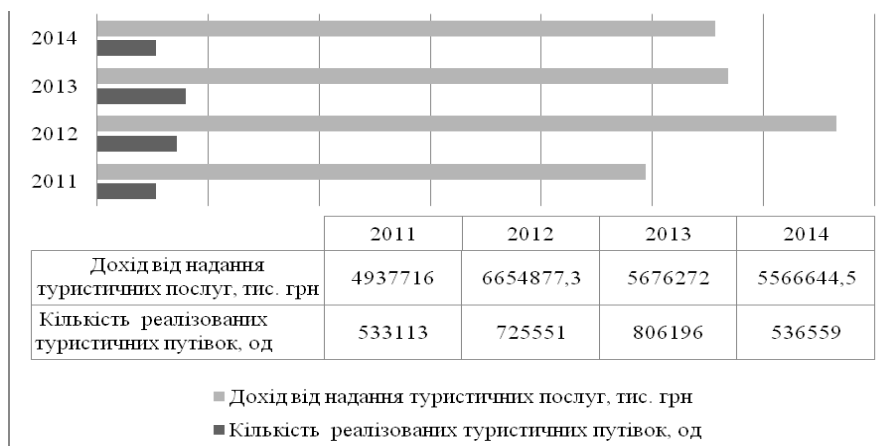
2014
2013
2012
2011

| | 2011 | 2012 | 2013 | 2014 |
|---|---|---|---|---|
| Дохід від надання туристичних послуг, тис. грн | 4937716 | 6654877,3 | 5676272 | 5566644,5 |
| Кількість реалізованих туристичних путівок, од | 533113 | 725551 | 806196 | 536559 |

Дохід від надання туристичних послуг, тис. грн
Кількість реалізованих туристичних путівок, од